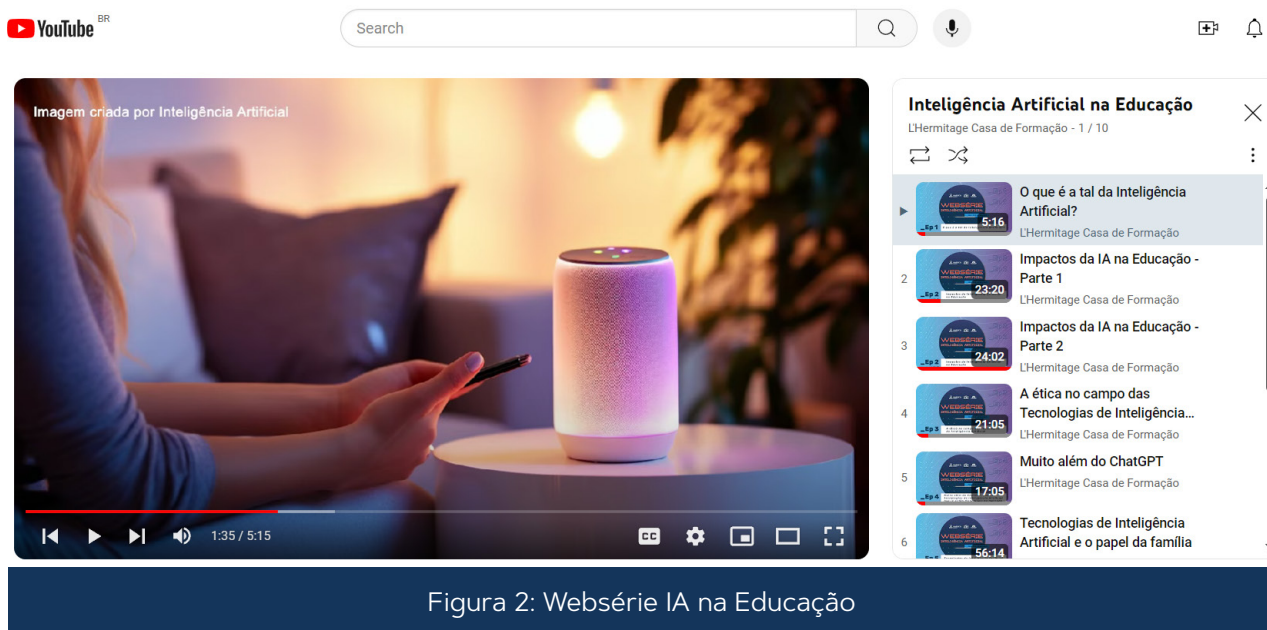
YouTube BR

Search

Imagem criada por Inteligência Artificial

1:35 / 5:15

CC

Inteligência Artificial na Educação
L'Hermitage Casa de Formação - 1 / 10

▶ Websérie Ep 1 5:16 O que é a tal da Inteligência Artificial?
L'Hermitage Casa de Formação

2 Websérie Ep 2 23:20 Impactos da IA na Educação - Parte 1
L'Hermitage Casa de Formação

3 Websérie Ep 2 24:02 Impactos da IA na Educação - Parte 2
L'Hermitage Casa de Formação

4 Websérie Ep 3 21:05 A ética no campo das Tecnologias de Inteligência...
L'Hermitage Casa de Formação

5 Websérie Ep 4 17:05 Muito além do ChatGPT
L'Hermitage Casa de Formação

6 56:14 Tecnologias de Inteligência Artificial e o papel da família

Figura 2: Websérie IA na Educação